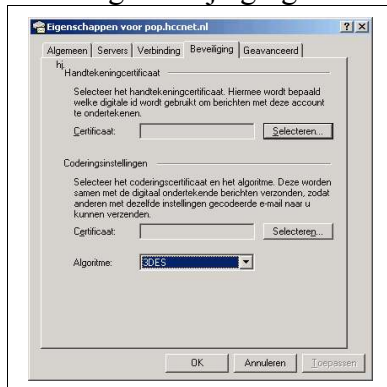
Eigenschappen voor pop.hccnet.nl

?|X

Algemeen | Servers | Verbinding | Beveiliging | Geavanceerd

hi Handtekeningcertificaat

Selecteer het handtekeningcertificaat. Hiermee wordt bepaald welke digitale id wordt gebruikt om berichten met deze account te ondertekenen.

Certificaat:

Selecteren...

Coderingsinstellingen

Selecteer het coderingscertificaat en het algoritme. Deze worden samen met de digitaal ondertekende berichten verzonden, zodat anderen met dezelfde instellingen gecodeerde e-mail naar u kunnen verzenden.

Certificaat:

Selecteren...

Algoritme: 3DES

OK | Annuleren | Toepassen